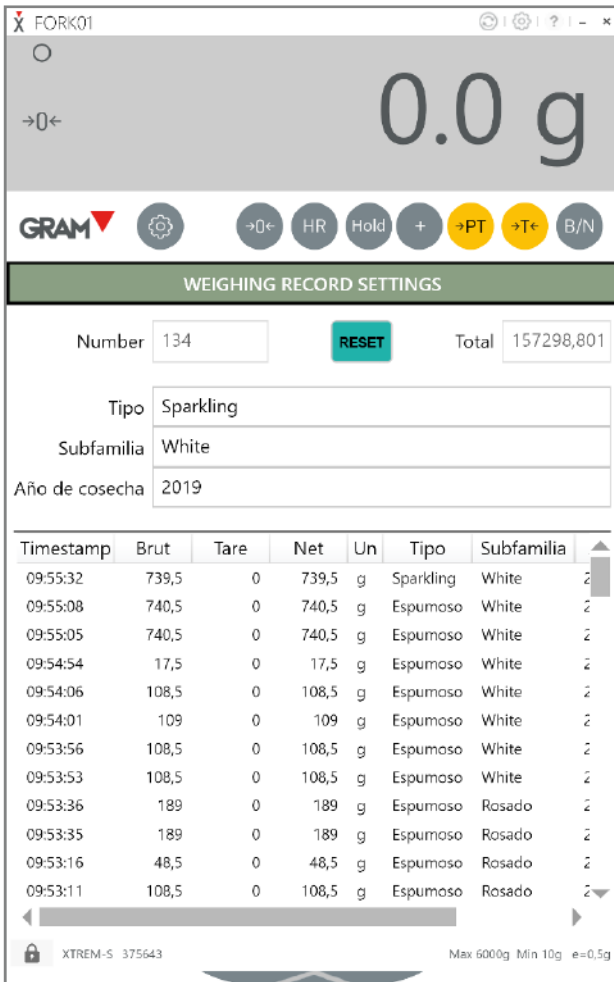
FORK01

?

→0←

0.0 g

GRAM

→0← HR Hold + →PT →T← B/N

WEIGHING RECORD SETTINGS

Number 134

RESET

Total 157298,801

Tipo Sparkling

Subfamilia White

Año de cosecha 2019

| Timestamp | Brut | Tare | Net | Un | Tipo | Subfamilia | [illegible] |
|---|---|---|---|---|---|---|---|
| 09:55:32 | 739,5 | 0 | 739,5 | g | Sparkling | White | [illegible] |
| 09:55:08 | 740,5 | 0 | 740,5 | g | Espumoso | White | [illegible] |
| 09:55:05 | 740,5 | 0 | 740,5 | g | Espumoso | White | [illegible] |
| 09:54:54 | 17,5 | 0 | 17,5 | g | Espumoso | White | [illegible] |
| 09:54:06 | 108,5 | 0 | 108,5 | g | Espumoso | White | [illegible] |
| 09:54:01 | 109 | 0 | 109 | g | Espumoso | White | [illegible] |
| 09:53:56 | 108,5 | 0 | 108,5 | g | Espumoso | White | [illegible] |
| 09:53:53 | 108,5 | 0 | 108,5 | g | Espumoso | White | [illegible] |
| 09:53:36 | 189 | 0 | 189 | g | Espumoso | Rosado | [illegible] |
| 09:53:35 | 189 | 0 | 189 | g | Espumoso | Rosado | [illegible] |
| 09:53:16 | 48,5 | 0 | 48,5 | g | Espumoso | Rosado | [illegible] |
| 09:53:11 | 108,5 | 0 | 108,5 | g | Espumoso | Rosado | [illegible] |

XTREM-S 375643

Max 6000g Min 10g e=0,5g